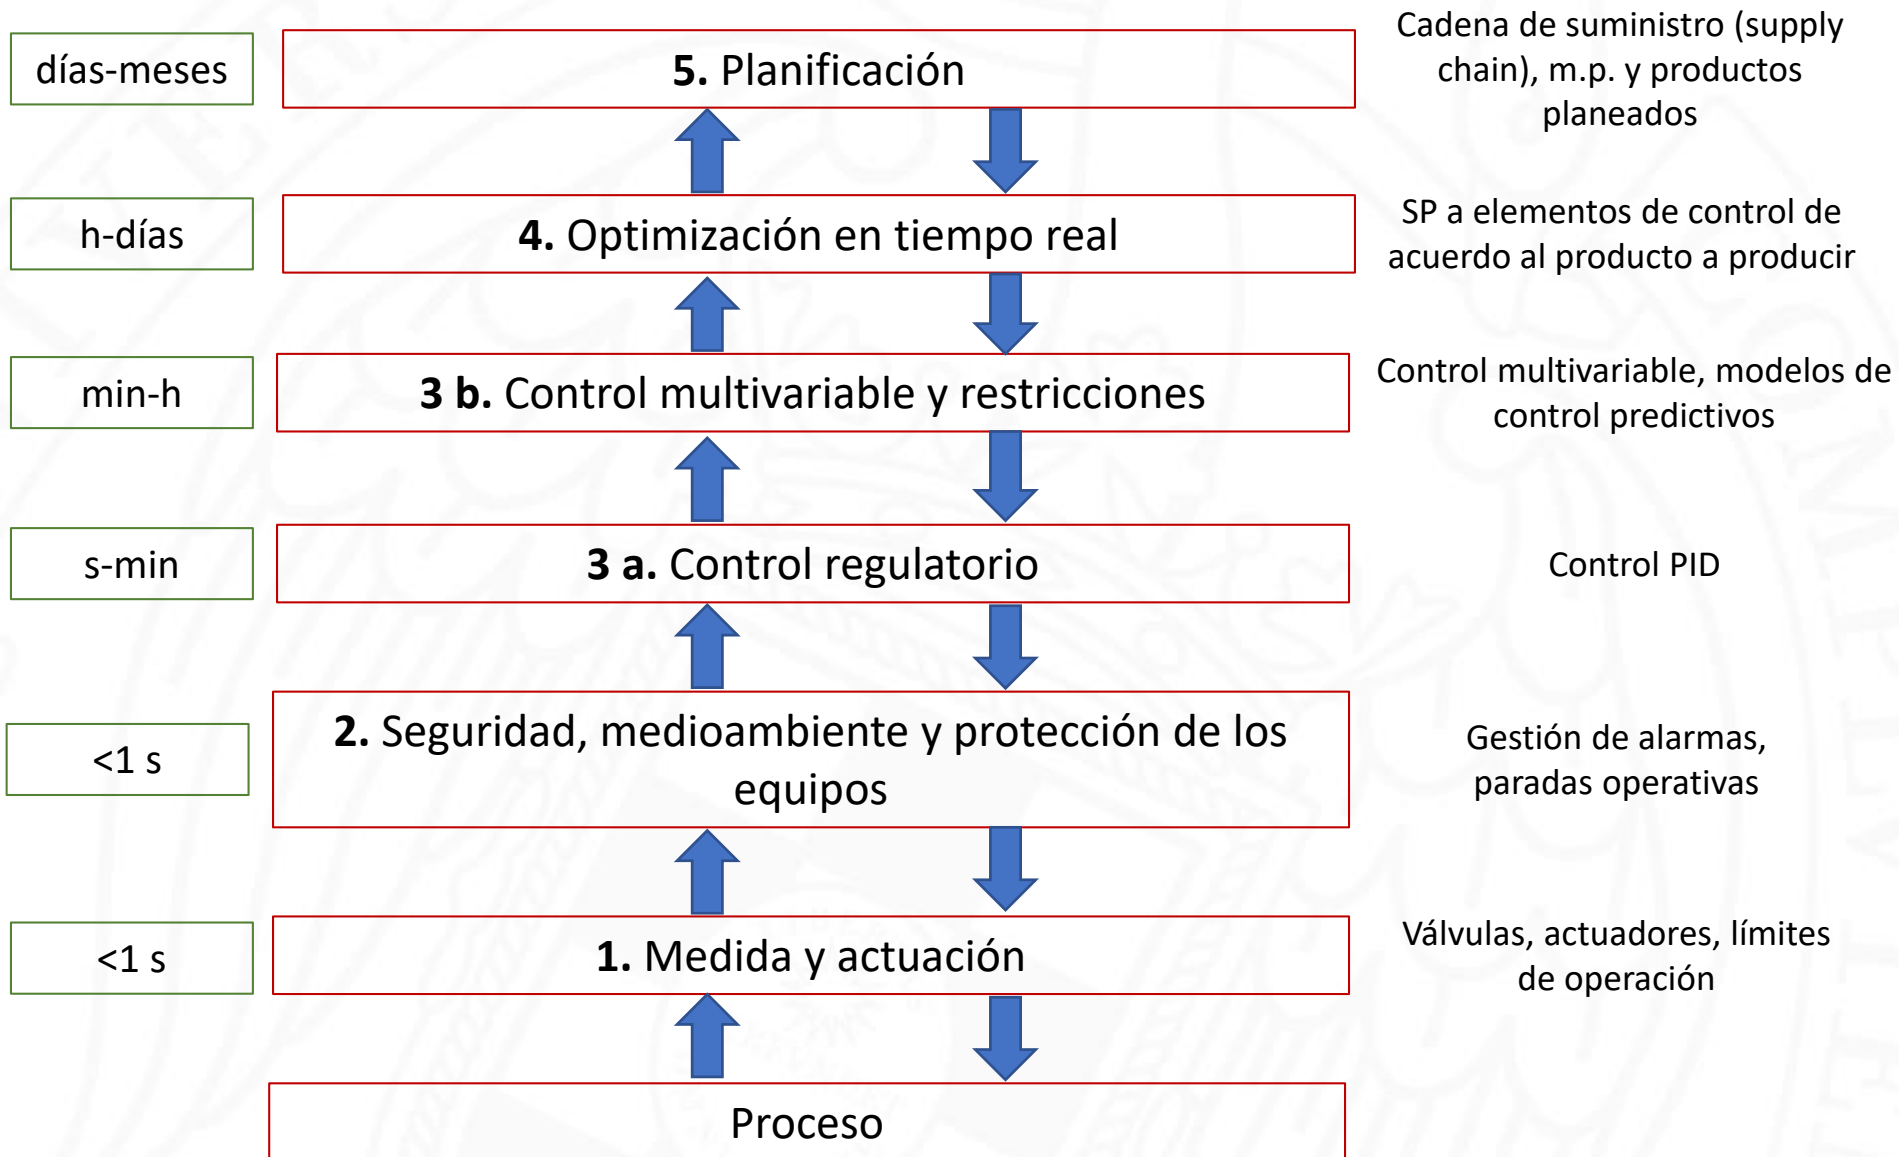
días-meses

**5.** Planificación

Cadena de suministro (supply chain), m.p. y productos planeados

h-días

**4.** Optimización en tiempo real

SP a elementos de control de acuerdo al producto a producir

min-h

**3 b.** Control multivariable y restricciones

Control multivariable, modelos de control predictivos

s-min

**3 a.** Control regulatorio

Control PID

<1 s

**2.** Seguridad, medioambiente y protección de los equipos

Gestión de alarmas, paradas operativas

<1 s

**1.** Medida y actuación

Válvulas, actuadores, límites de operación

Proceso